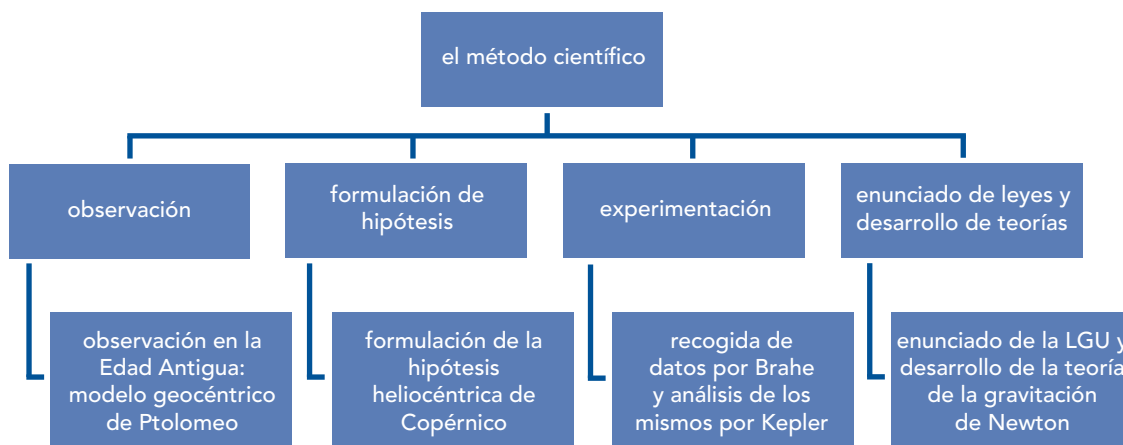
el método científico

observación

formulación de hipótesis

experimentación

enunciado de leyes y desarrollo de teorías

observación en la Edad Antigua: modelo geocéntrico de Ptolomeo

formulación de la hipótesis heliocéntrica de Copérnico

recogida de datos por Brahe y análisis de los mismos por Kepler

enunciado de la LGU y desarrollo de la teoría de la gravitación de Newton